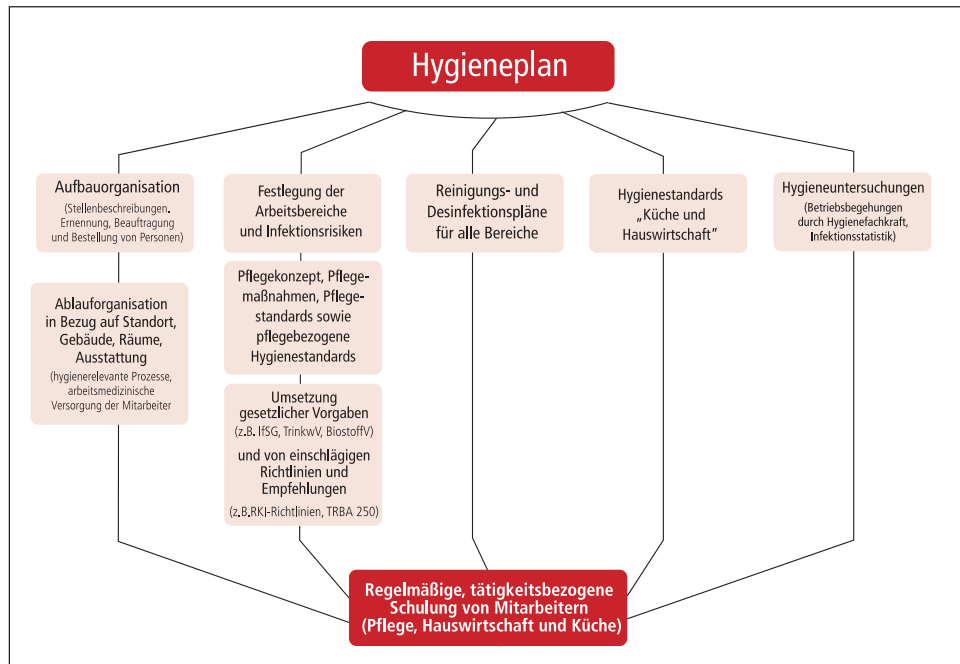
Hygieneplan

Aufbauorganisation
(Stellenbeschreibungen, Ernennung, Beauftragung und Bestellung von Personen)

Ablauforganisation in Bezug auf Standort, Gebäude, Räume, Ausstattung
(hygienerelevante Prozesse, arbeitsmedizinische Versorgung der Mitarbeiter

Festlegung der Arbeitsbereiche und Infektionsrisiken

Pflegekonzept, Pflegemaßnahmen, Pflegestandards sowie pflegebezogene Hygienestandards

Umsetzung gesetzlicher Vorgaben
(z.B. IfSG, TrinkwV, BiostoffV)
und von einschlägigen Richtlinien und Empfehlungen
(z.B.RKI-Richtlinien, TRBA 250)

Reinigungs- und Desinfektionspläne für alle Bereiche

Hygienestandards „Küche und Hauswirtschaft"

Hygieneuntersuchungen
(Betriebsbegehungen durch Hygienefachkraft, Infektionsstatistik)

Regelmäßige, tätigkeitsbezogene Schulung von Mitarbeitern (Pflege, Hauswirtschaft und Küche)